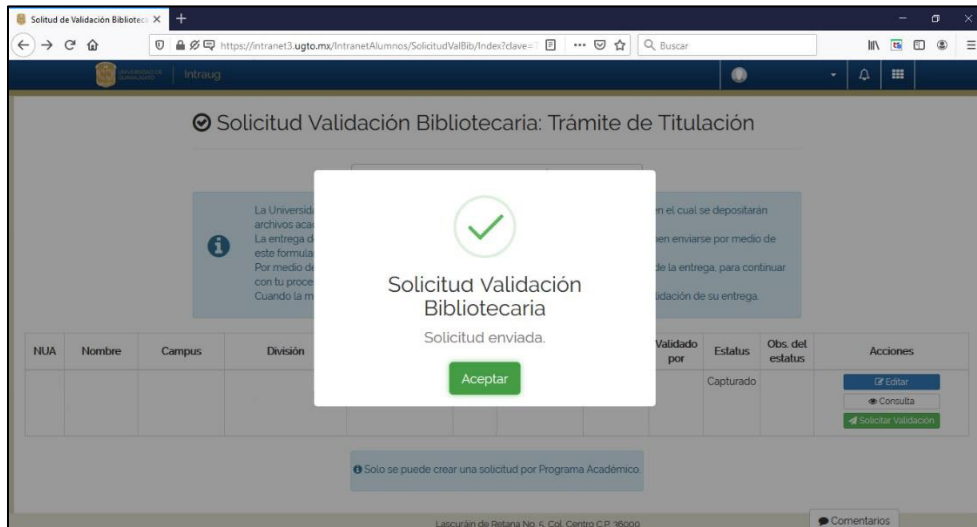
Solitud de Validación Bibliotec ×

https://intranet3.ugto.mx/IntranetAlumnos/SolicitudValBib/Index?clave=

Buscar

Intraug

Solicitud Validación Bibliotecaria: Trámite de Titulación

La Universid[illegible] n el cual se depositarán archivos aca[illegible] La entrega d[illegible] en enviarse por medio de este formula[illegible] Por medio de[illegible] de la entrega, para continuar con tu proce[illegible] Cuando la m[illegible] idación de su entrega.

Solicitud Validación Bibliotecaria

Solicitud enviada.

Aceptar

| NUA | Nombre | Campus | División | | | | | Validado por | Estatus | Obs. del estatus | Acciones |
|---|---|---|---|---|---|---|---|---|---|---|---|
| | | | | | | | | | Capturado | | Editar Consulta Solicitar Validación |

Solo se puede crear una solicitud por Programa Académico.

Lascuráin de Retana No. 5, Col. Centro C.P. 36000

Comentarios